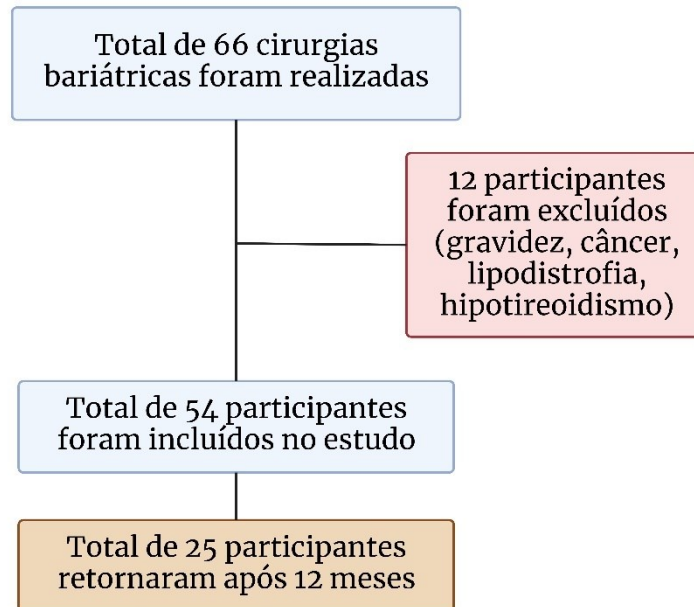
Total de 66 cirurgias bariátricas foram realizadas

12 participantes foram excluídos (gravidez, câncer, lipodistrofia, hipotireoidismo)

Total de 54 participantes foram incluídos no estudo

Total de 25 participantes retornaram após 12 meses